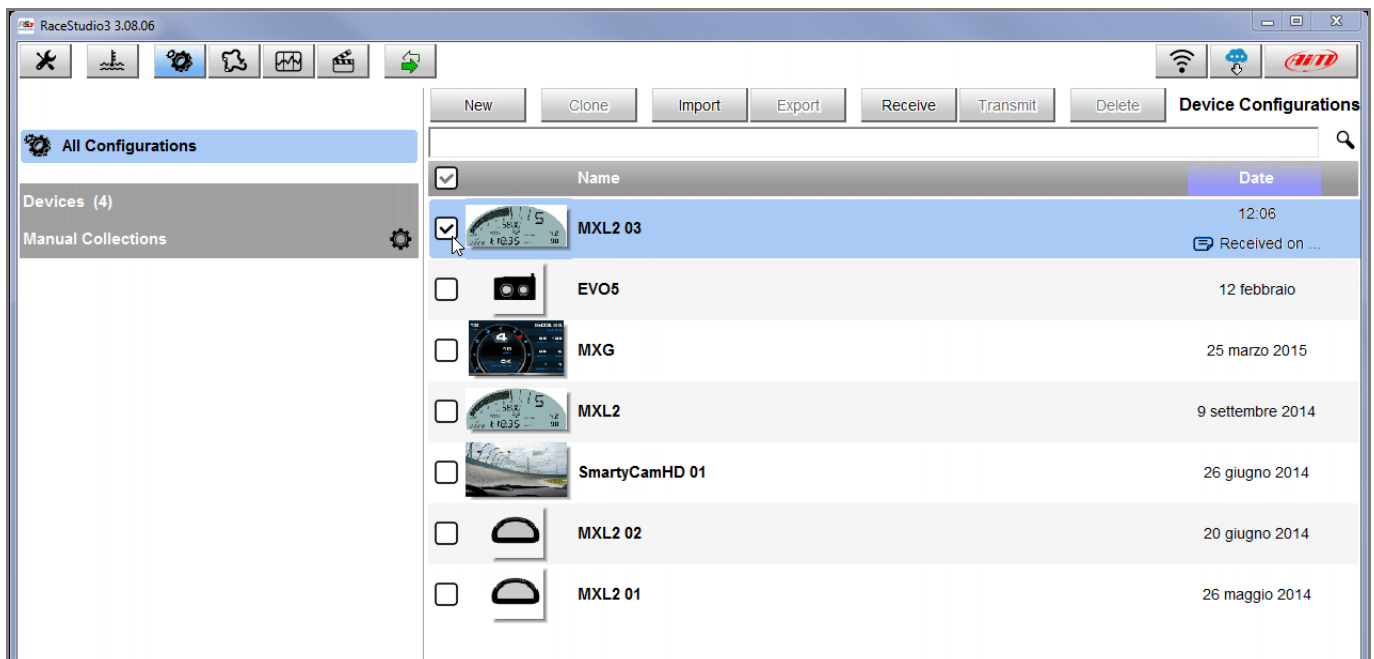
RaceStudio3 3.08.06

New Clone Import Export Receive Transmit Delete Device Configurations

All Configurations

Devices (4)

Manual Collections

| | Name | Date |
|---|---|---|
| ☑ | MXL2 03 | 12:06 Received on ... |
| ☐ | EVO5 | 12 febbraio |
| ☐ | MXG | 25 marzo 2015 |
| ☐ | MXL2 | 9 settembre 2014 |
| ☐ | SmartyCamHD 01 | 26 giugno 2014 |
| ☐ | MXL2 02 | 20 giugno 2014 |
| ☐ | MXL2 01 | 26 maggio 2014 |